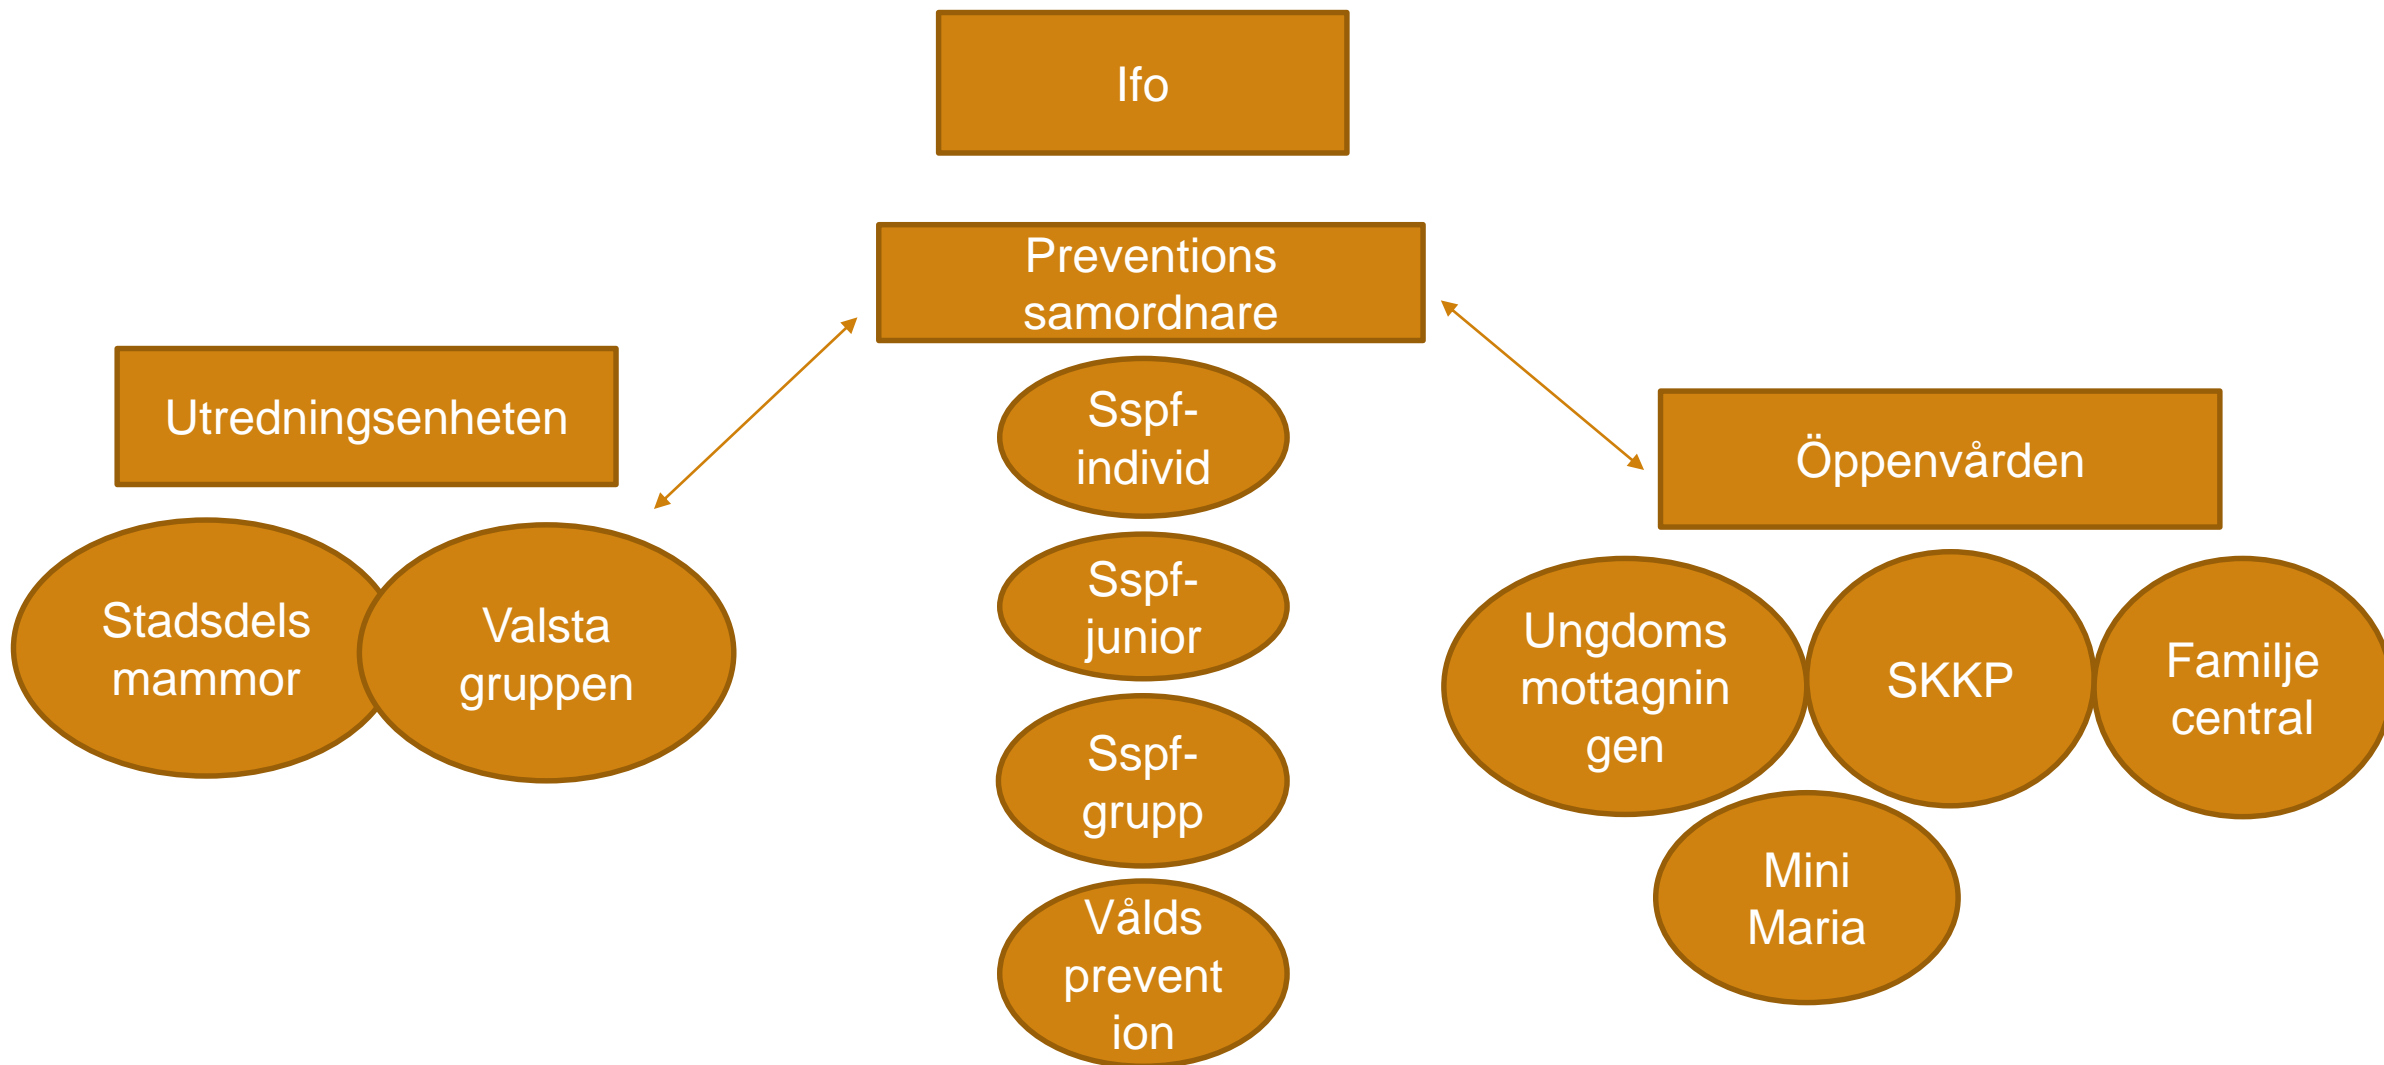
Ifo

Preventions samordnare

Utredningsenheten

Stadsdels mammor

Valsta gruppen

Sspf-individ

Sspf-junior

Sspf-grupp

Vålds prevention

Öppenvården

Ungdoms mottagningen

SKKP

Familje central

Mini Maria